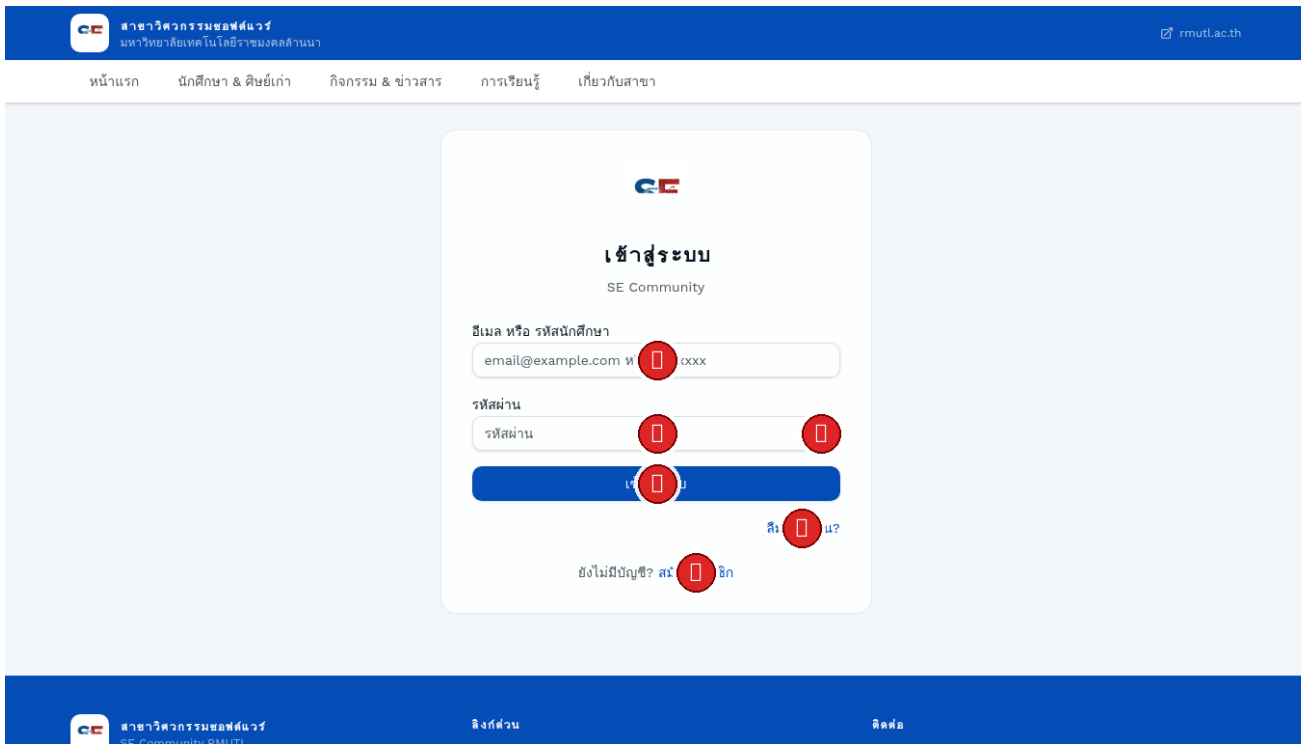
สาขาวิศวกรรมซอฟต์แวร์
มหาวิทยาลัยเทคโนโลยีราชมงคลล้านนา

rmutl.ac.th

หน้าแรก นักศึกษา & ศิษย์เก่า กิจกรรม & ข่าวสาร การเรียนรู้ เกี่ยวกับสาขา

เข้าสู่ระบบ

SE Community

อีเมล หรือ รหัสนักศึกษา

email@example.com ห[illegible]xxxx

รหัสผ่าน

รหัสผ่าน

เ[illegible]บ

ลื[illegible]น?

ยังไม่มีบัญชี? สม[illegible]ชิก

สาขาวิศวกรรมซอฟต์แวร์
SE Community RMUTL

ลิงก์ด่วน

ติดต่อ